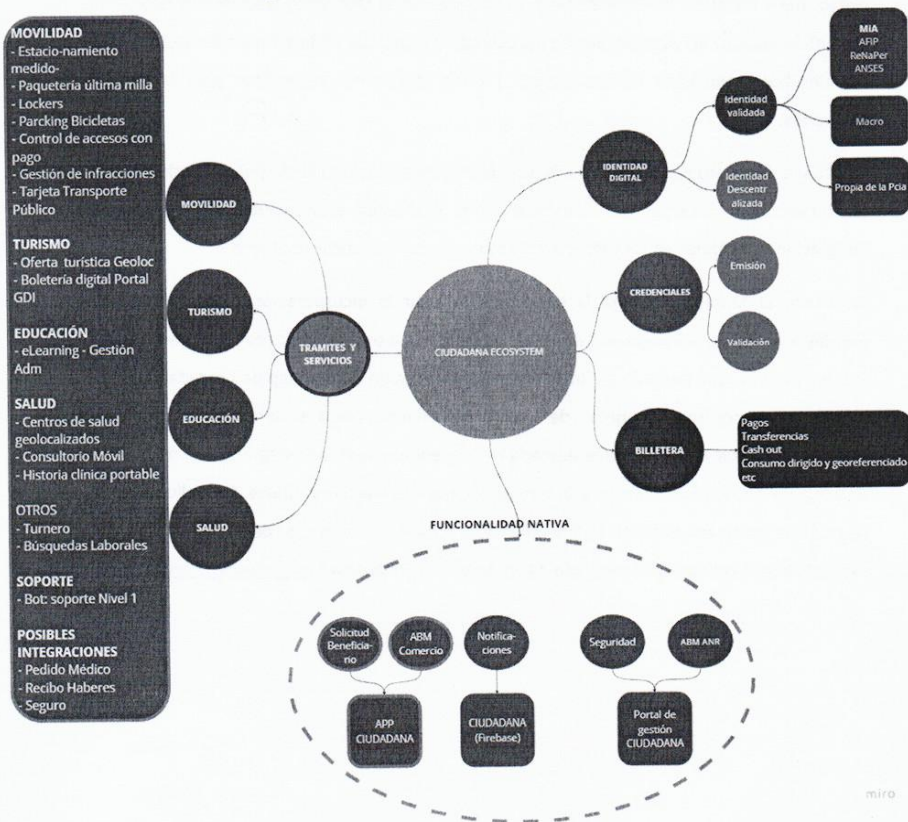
MOVILIDAD
- Estacio-namiento medido-
- Paquetería última milla
- Lockers
- Parcking Bicicletas
- Control de accesos con pago
- Gestión de infracciones
- Tarjeta Transporte Público

TURISMO
- Oferta turística Geoloc
- Boletería digital Portal GDI

EDUCACIÓN
- eLearning - Gestión Adm

SALUD
- Centros de salud geolocalizados
- Consultorio Móvil
- Historia clínica portable

OTROS
- Turnero
- Búsquedas Laborales

SOPORTE
- Bot: soporte Nivel 1

POSIBLES INTEGRACIONES
- Pedido Médico
- Recibo Haberes
- Seguro

MOVILIDAD

TURISMO

EDUCACIÓN

SALUD

TRAMITES Y SERVICIOS

CIUDADANA ECOSYSTEM

IDENTIDAD DIGITAL

Identidad validada

Identidad Descentr alizada

MIA
AFIP
ReNaPer
ANSES

Macro

Propia de la Pcia

CREDENCIALES

Emisión

Validación

BILLETERA

Pagos
Transferencias
Cash out
Consumo dirigido y georeferenciado
etc

FUNCIONALIDAD NATIVA

Solicitud Beneficia-rio

ABM Comercio

Notifica-ciones

Seguridad

ABM ANR

APP CIUDADANA

CIUDADANA (Firebase)

Portal de gestión CIUDADANA

miro